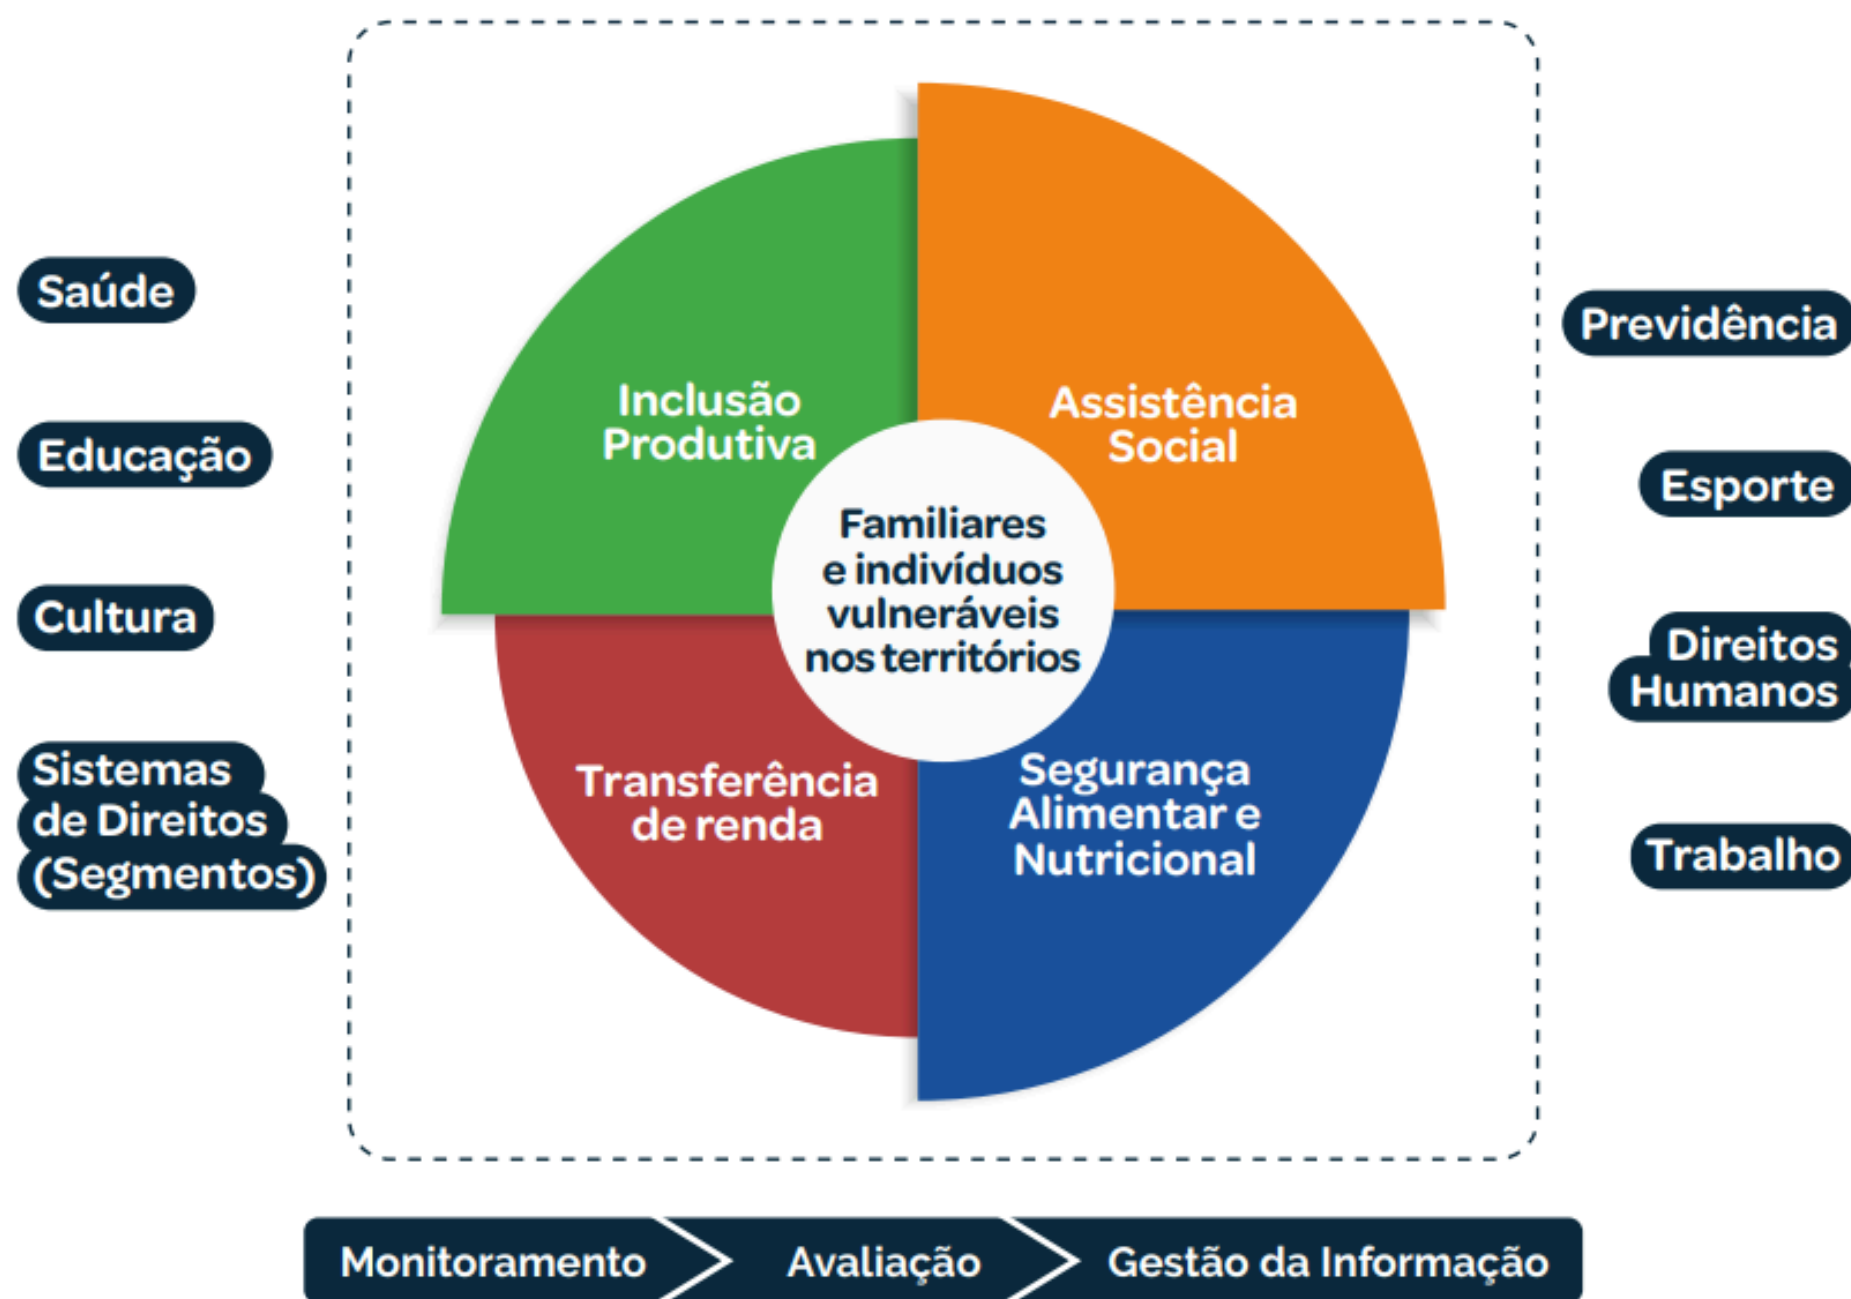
Saúde

Educação

Cultura

Sistemas de Direitos (Segmentos)

Inclusão Produtiva

Assistência Social

Familiares e indivíduos vulneráveis nos territórios

Transferência de renda

Segurança Alimentar e Nutricional

Previdência

Esporte

Direitos Humanos

Trabalho

Monitoramento

Avaliação

Gestão da Informação